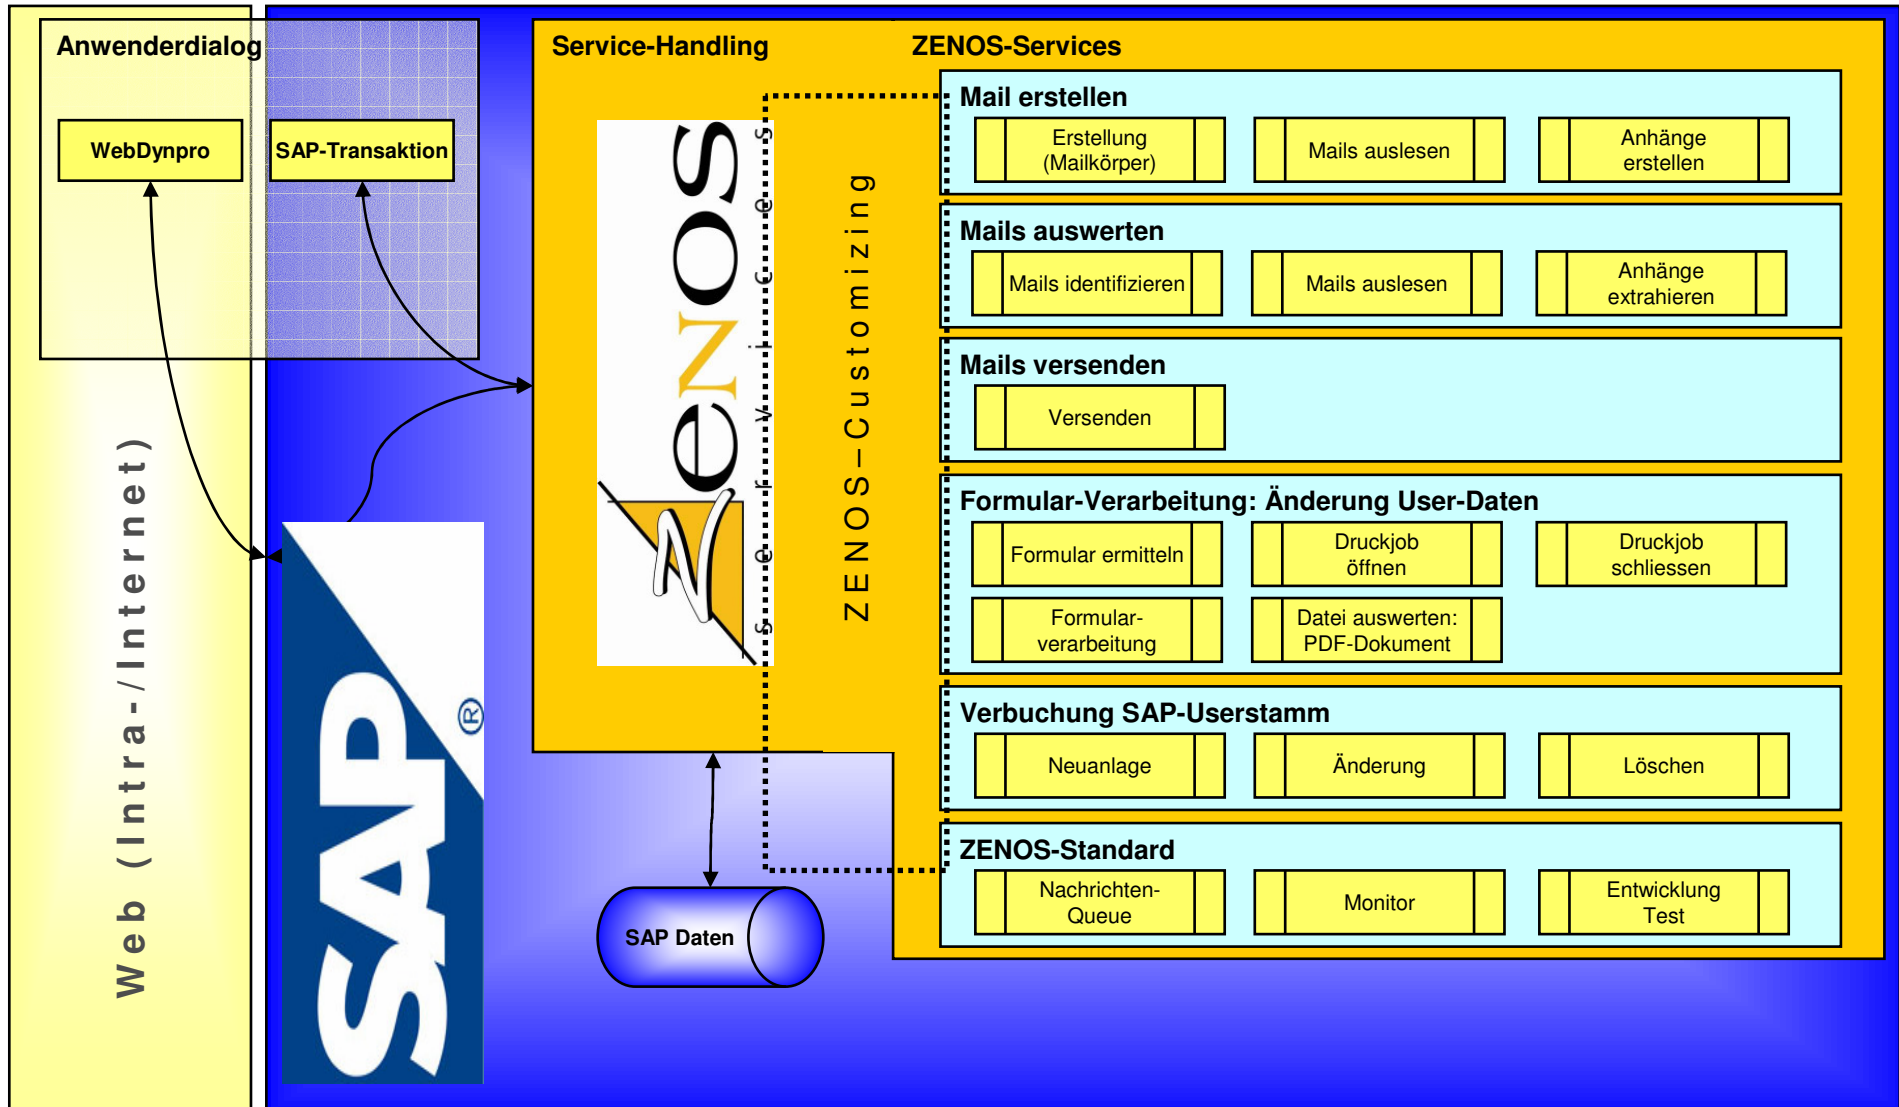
Anwenderdialog

WebDynpro

SAP-Transaktion

Web (Intra-/Internet)

SAP®

Service-Handling

ZENOS
services

ZENOS – Customizing

SAP Daten

ZENOS-Services

Mail erstellen

Erstellung (Mailkörper)

Mails auslesen

Anhänge erstellen

Mails auswerten

Mails identifizieren

Mails auslesen

Anhänge extrahieren

Mails versenden

Versenden

Formular-Verarbeitung: Änderung User-Daten

Formular ermitteln

Druckjob öffnen

Druckjob schliessen

Formular-verarbeitung

Datei auswerten: PDF-Dokument

Verbuchung SAP-Userstamm

Neuanlage

Änderung

Löschen

ZENOS-Standard

Nachrichten-Queue

Monitor

Entwicklung Test